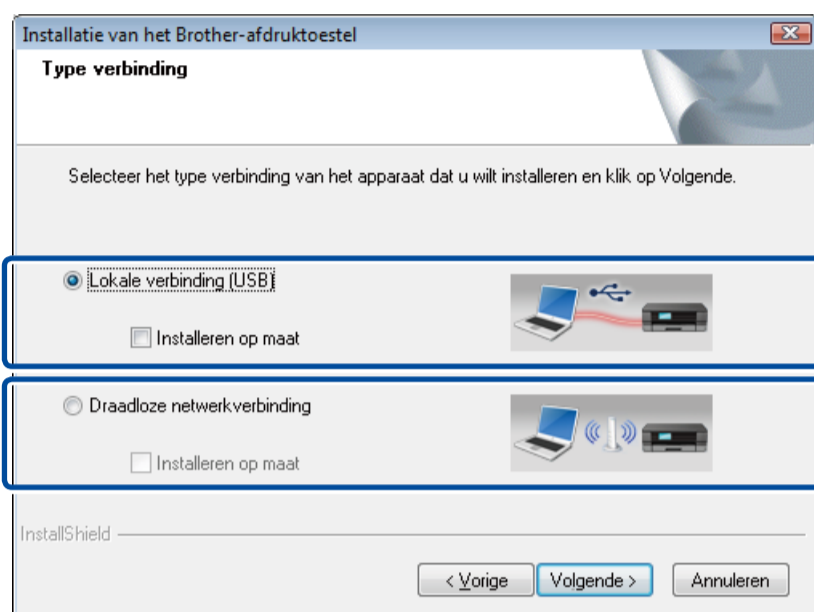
Installatie van het Brother-afdruktoestel

Type verbinding

Selecteer het type verbinding van het apparaat dat u wilt installeren en klik op Volgende.

Lokale verbinding (USB)

Installeren op maat

Draadloze netwerkverbinding

Installeren op maat

InstallShield

< Vorige

Volgende >

Annuleren